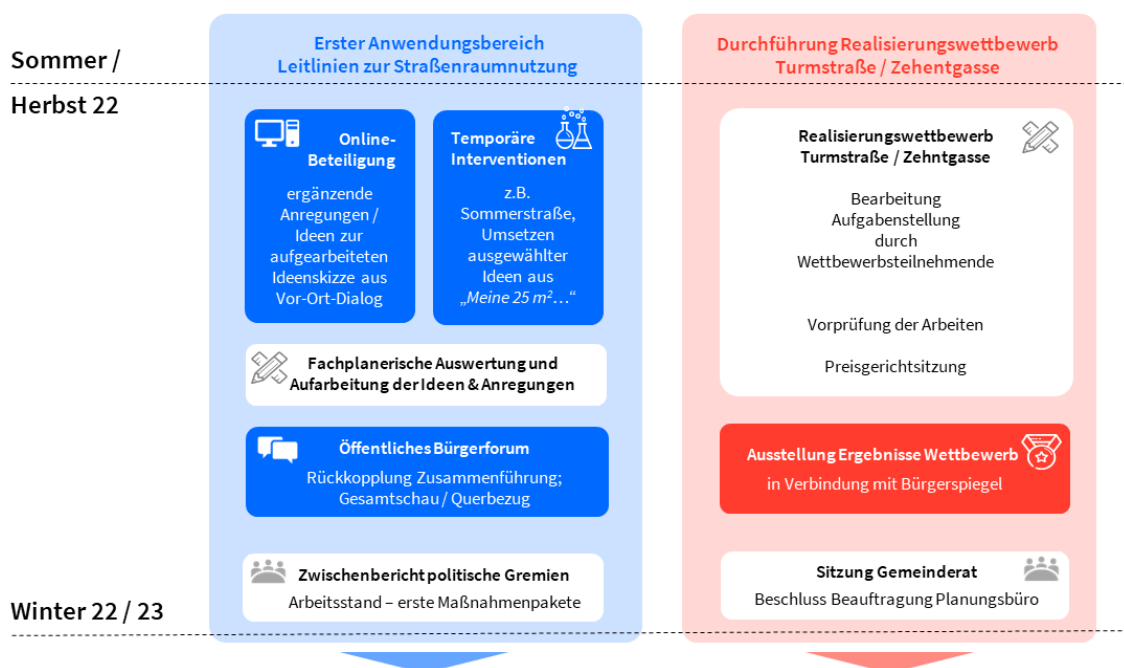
Sommer /

Herbst 22

Erster Anwendungsbereich
Leitlinien zur Straßenraumnutzung

Online-Beteiligung

ergänzende Anregungen / Ideen zur aufgearbeiteten Ideenskizze aus Vor-Ort-Dialog

Temporäre Interventionen

z.B. Sommerstraße, Umsetzen ausgewählter Ideen aus „Meine 25 m²…“

Fachplanerische Auswertung und Aufarbeitung der Ideen & Anregungen

Öffentliches Bürgerforum

Rückkopplung Zusammenführung; Gesamtschau / Querbezug

Zwischenbericht politische Gremien

Arbeitsstand – erste Maßnahmenpakete

Durchführung Realisierungswettbewerb
Turmstraße / Zehentgasse

Realisierungswettbewerb
Turmstraße / Zehntgasse

Bearbeitung Aufgabenstellung durch Wettbewerbsteilnehmende

Vorprüfung der Arbeiten

Preisgerichtsitzung

Ausstellung Ergebnisse Wettbewerb
in Verbindung mit Bürgerspiegel

Sitzung Gemeinderat
Beschluss Beauftragung Planungsbüro

Winter 22 / 23